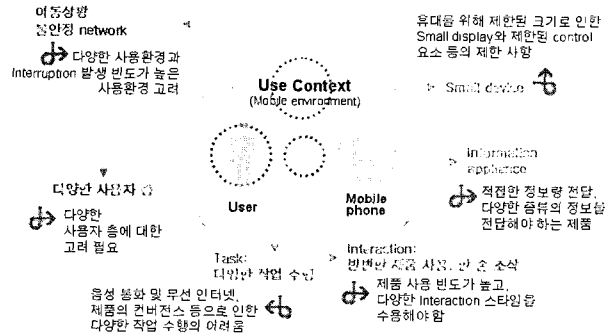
이동상황
불안정 network

다양한 사용환경과 Interruption 발생 빈도가 높은 사용환경 고려

휴대를 위해 제한된 크기로 인한 Small display와 제한된 control 요소 등의 제한 사항

Use Context
(Mobile environment)

Small device

Information appliance

적절한 정보량 전달, 다양한 종류의 정보를 전달해야 하는 제품

다양한 사용자 층

다양한 사용자 층에 대한 고려 필요

User

Mobile phone

Task:
다양한 작업 수행

Interaction:
빈번한 제품 사용, 간 순 소식

음성 통화 및 무선 인터넷, 제품의 컨버전스 등으로 인한 다양한 작업 수행의 어려움

제품 사용 빈도가 높고, 다양한 Interaction 스타일을 수용해야 함